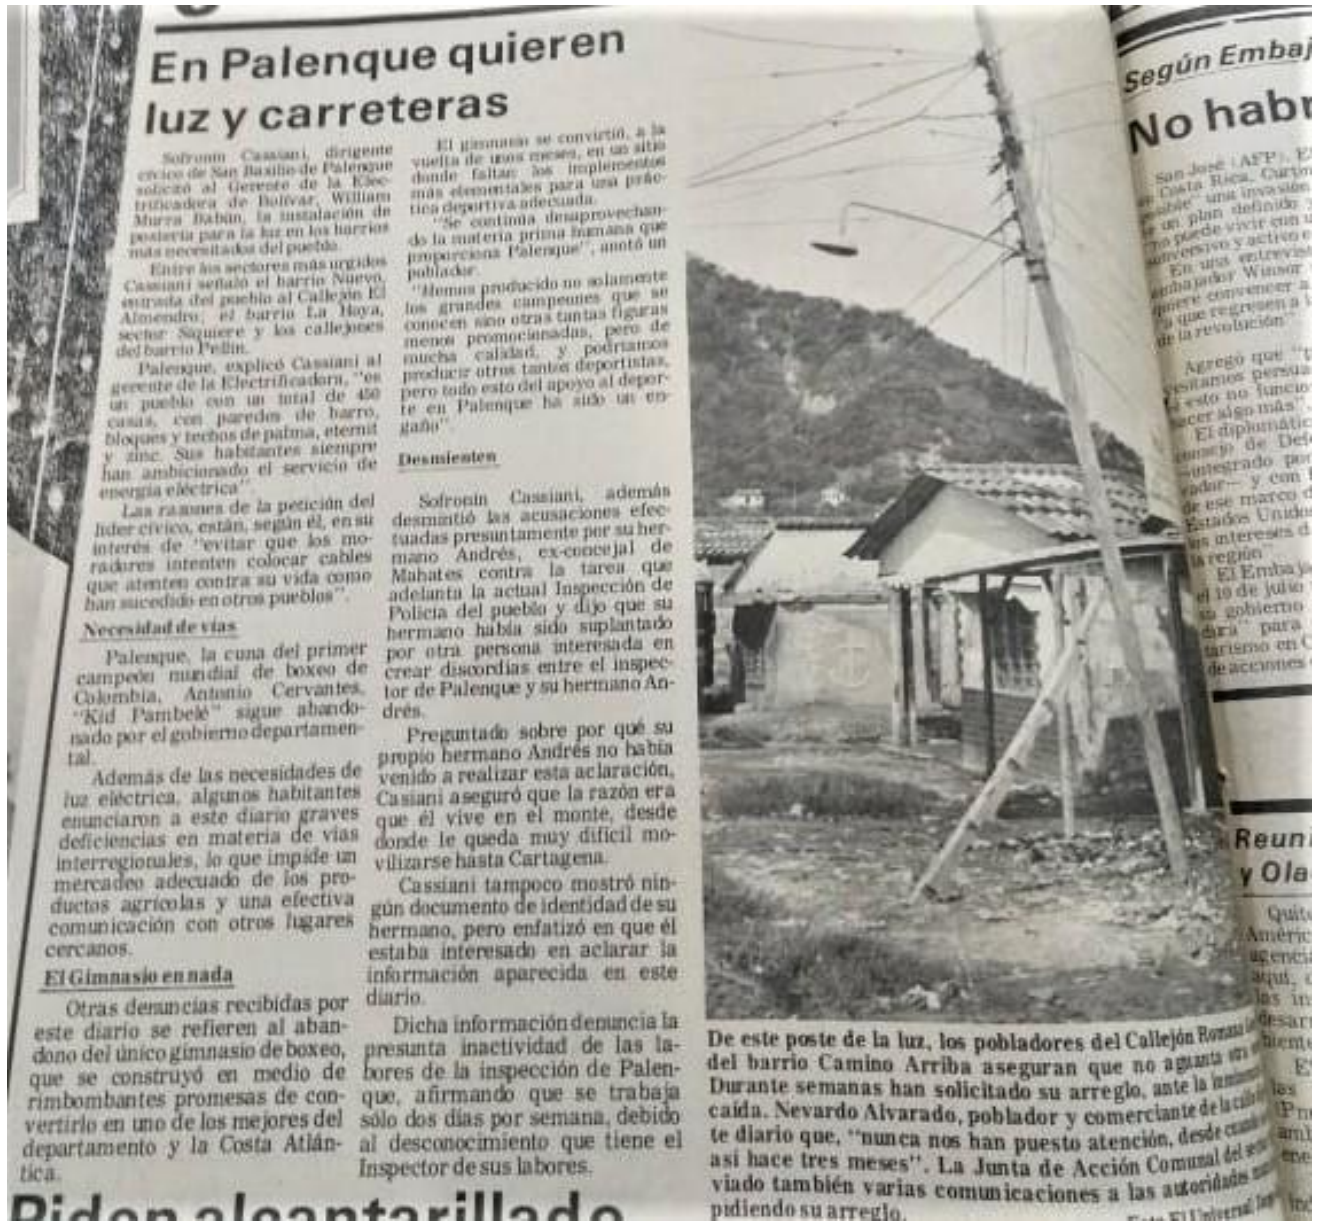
En Palenque quieren luz y carreteras

Sofronin Cassiani, dirigente cívico de San Basilio de Palenque solicitó al Gerente de la Electrificadora de Bolívar, William Murra Babún, la instalación de postería para la luz en los barrios más necesitados del pueblo.

Entre los sectores más urgidos Cassiani señaló el barrio Nuevo, entrada del pueblo al Callejón El Almendro; el barrio La Haya, sector Siquiere y los callejones del barrio Pelín.

Palenque, explicó Cassiani al gerente de la Electrificadora, "es un pueblo con un total de 450 casas, con paredes de barro, bloques y techos de palma, eternit y zinc. Sus habitantes siempre han ambicionado el servicio de energía eléctrica".

Las razones de la petición del líder cívico, están, según él, en su interés de "evitar que los moradores intenten colocar cables que atenten contra su vida como han sucedido en otros pueblos".

Necesidad de vías

Palenque, la cuna del primer campeón mundial de boxeo de Colombia, Antonio Cervantes, "Kid Pambelé" sigue abandonado por el gobierno departamental.

Además de las necesidades de luz eléctrica, algunos habitantes enunciaron a este diario graves deficiencias en materia de vías interregionales, lo que impide un mercadeo adecuado de los productos agrícolas y una efectiva comunicación con otros lugares cercanos.

El Gimnasio en nada

Otras denuncias recibidas por este diario se refieren al abandono del único gimnasio de boxeo, que se construyó en medio de rimbombantes promesas de convertirlo en uno de los mejores del departamento y la Costa Atlántica.

El gimnasio se convirtió, a la vuelta de unos meses, en un sitio donde faltan los implementos más elementales para una práctica deportiva adecuada.

"Se continúa desaprovechando la materia prima humana que proporciona Palenque", anotó un poblador.

"Hemos producido no solamente los grandes campeones que se conocen sino otras tantas figuras menos promocionadas, pero de mucha calidad, y podríamos producir otros tantos deportistas, pero todo esto del apoyo al deporte en Palenque ha sido un engaño".

Desmiente

Sofronin Cassiani, además desmintió las acusaciones efectuadas presuntamente por su hermano Andrés, ex-concejal de Mahates contra la tarea que adelanta la actual Inspección de Policía del pueblo y dijo que su hermano había sido suplantado por otra persona interesada en crear discordias entre el inspector de Palenque y su hermano Andrés.

Preguntado sobre por qué su propio hermano Andrés no había venido a realizar esta aclaración, Casiani aseguró que la razón era que él vive en el monte, desde donde le queda muy difícil movilizarse hasta Cartagena.

Cassiani tampoco mostró ningún documento de identidad de su hermano, pero enfatizó en que él estaba interesado en aclarar la información aparecida en este diario.

Dicha información denuncia la presunta inactividad de las labores de la inspección de Palenque, afirmando que se trabaja sólo dos días por semana, debido al desconocimiento que tiene el Inspector de sus labores.

De este poste de la luz, los pobladores del Callejón Romero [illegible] del barrio Camino Arriba aseguran que no aguanta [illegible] Durante semanas han solicitado su arreglo, ante la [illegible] caída. Nevardo Alvarado, poblador y comerciante de la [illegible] te diario que, "nunca nos han puesto atención, desde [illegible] así hace tres meses". La Junta de Acción Comunal del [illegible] viado también varias comunicaciones a las autoridades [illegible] pidiendo su arreglo.

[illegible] El Universal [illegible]

Piden alcantarillado

Según Embaj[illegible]

No habr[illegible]

San José (AFP). E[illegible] de Costa Rica, Carr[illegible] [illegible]sible" una invasión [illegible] un plan definido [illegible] "no puede vivir con u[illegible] subversivo y activo e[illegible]

En una entrevist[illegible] embajador Winsor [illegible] quiere convencer a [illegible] que regresen a l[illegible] de la revolución".

Agregó que "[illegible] visitamos persua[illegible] esto no funcio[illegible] hacer algo más"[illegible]

El diplomátic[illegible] Consejo de Def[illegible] integrado po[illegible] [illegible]ador— y con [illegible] de ese marco d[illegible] Estados Unidos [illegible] los intereses d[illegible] la región".

El Emba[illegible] el 10 de julio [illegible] su gobierno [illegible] dirá" para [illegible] tarismo en C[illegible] de acciones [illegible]

Reun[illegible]

y Ola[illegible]

Quit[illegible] Améric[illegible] agenci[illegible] aquí, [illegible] las in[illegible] desarr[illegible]